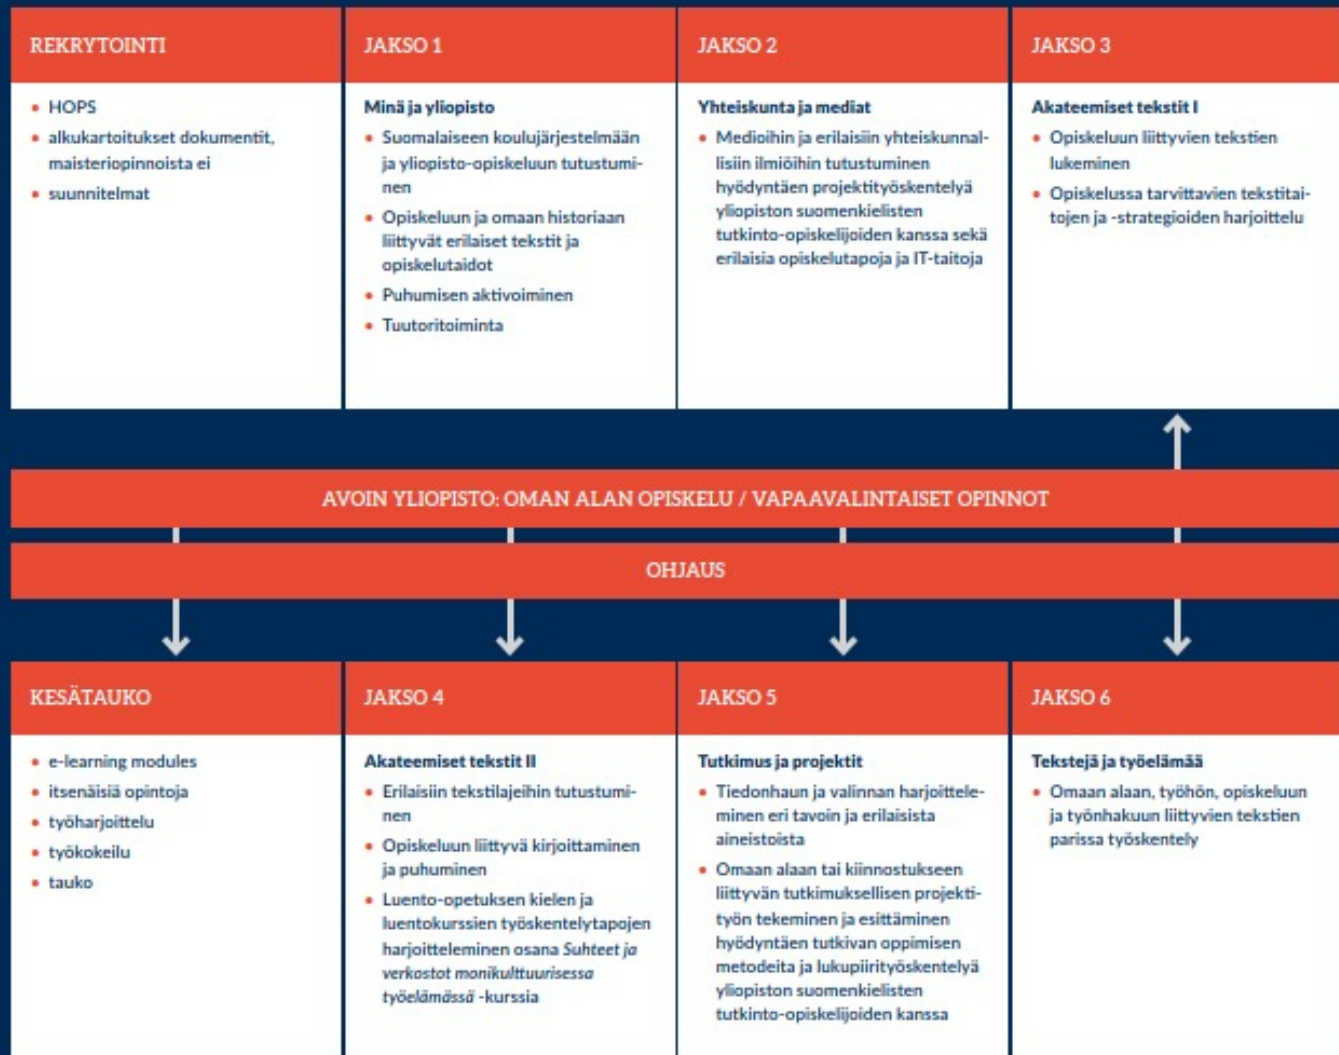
REKRYTOINTI

- HOPS
- alkukartoitukset dokumentit, maisteriopinnoista ei
- suunnitelmat

JAKSO 1

Minä ja yliopisto

- Suomalaiseen koulujärjestelmään ja yliopisto-opiskeluun tutustuminen
- Opiskeluun ja omaan historiaan liittyvät erilaiset tekstit ja opiskelutaidot
- Puhumisen aktivoiminen
- Tuutoritoiminta

JAKSO 2

Yhteiskunta ja mediat

- Medioihin ja erilaisiin yhteiskunnallisiin ilmiöihin tutustuminen hyödyntäen projektityöskentelyä yliopiston suomenkielisten tutkinto-opiskelijoiden kanssa sekä erilaisia opiskelutapoja ja IT-taitoja

JAKSO 3

Akateemiset tekstit I

- Opiskeluun liittyvien tekstien lukeminen
- Opiskelussa tarvittavien tekstitaitojen ja -strategioiden harjoittelu

AVOIN YLIOPISTO: OMAN ALAN OPISKELU / VAPAAVALINTAISET OPINNOT

OHJAUS

KESÄTAUKO

- e-learning modules
- itsenäisiä opintoja
- työharjoittelu
- työkokeilu
- tauko

JAKSO 4

Akateemiset tekstit II

- Erilaisiin tekstilajeihin tutustuminen
- Opiskeluun liittyvä kirjoittaminen ja puhuminen
- Luento-opetuksen kielen ja luentokurssien työskentelytapojen harjoitteleminen osana Suhteet ja verkostot monikulttuurisessa työelämässä -kurssia

JAKSO 5

Tutkimus ja projektit

- Tiedonhaun ja valinnan harjoitteleminen eri tavoin ja erilaisista aineistoista
- Omaan alaan tai kiinnostukseen liittyvän tutkimuksellisen projektityön tekeminen ja esittäminen hyödyntäen tutkivan oppimisen metodeita ja lukupiirityöskentelyä yliopiston suomenkielisten tutkinto-opiskelijoiden kanssa

JAKSO 6

Tekstejä ja työelämää

- Omaan alaan, työhön, opiskeluun ja työnhakuun liittyvien tekstien parissa työskentely